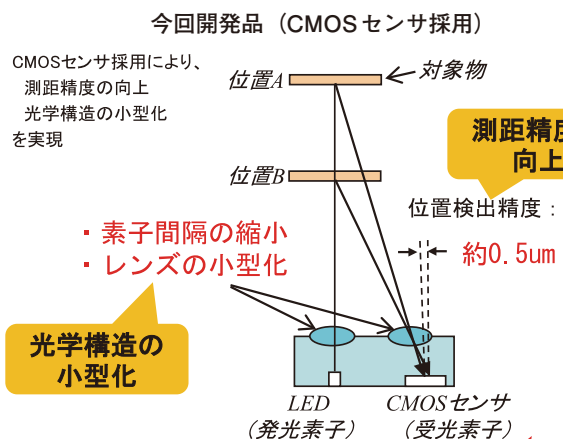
今回開発品（CMOSセンサ採用）

CMOSセンサ採用により、
測距精度の向上
光学構造の小型化
を実現

位置A

対象物

測距精度
向上

位置B

位置検出精度：

・素子間隔の縮小
・レンズの小型化

約0.5um

光学構造の
小型化

LED
（発光素子）

CMOSセンサ
（受光素子）